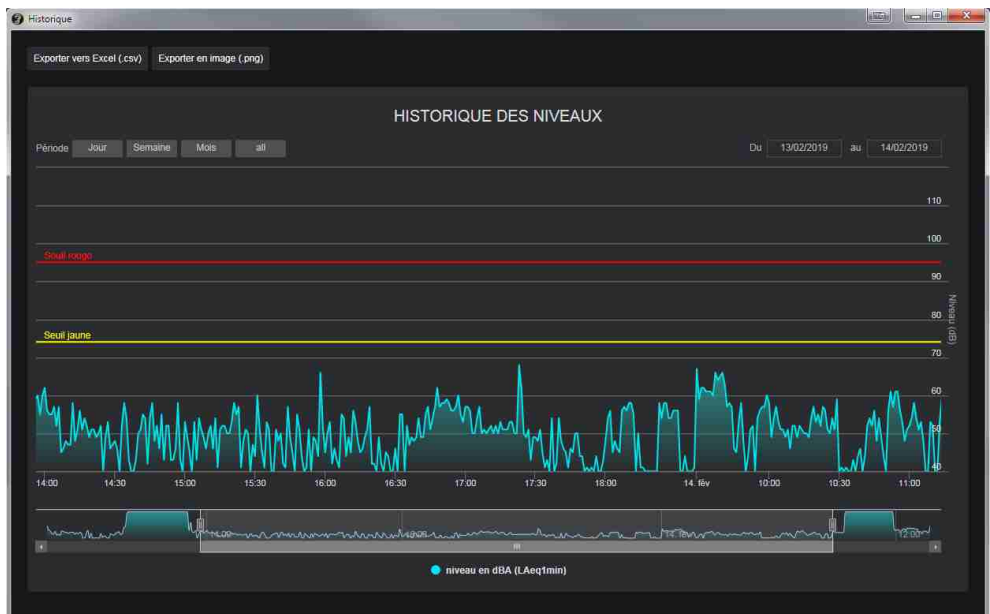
Historique

Exporter vers Excel (.csv) Exporter en image (.png)

HISTORIQUE DES NIVEAUX

Période Jour Semaine Mois all

Du 13/02/2019 au 14/02/2019

110
100
Seuil rouge
90
80
Seuil jaune
70
60
50
40

Niveau (dB)

14:00 14:30 15:00 15:30 16:00 16:30 17:00 17:30 18:00 14. fév 10:00 10:30 11:00

14:00 16:00 14. fév 12:00

niveau en dBA (LAeq1min)